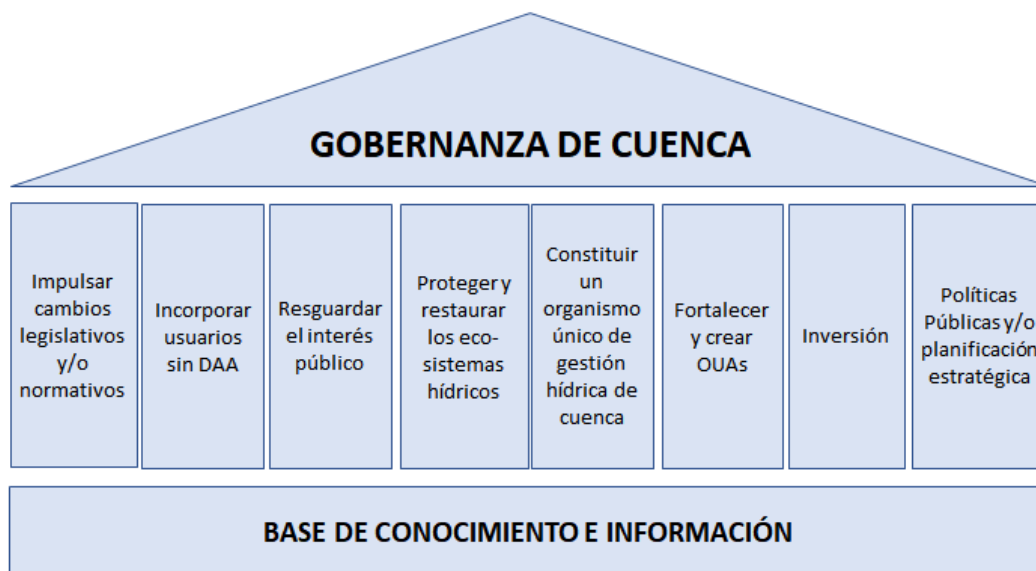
GOBERNANZA DE CUENCA

Impulsar cambios legislativos y/o normativos

Incorporar usuarios sin DAA

Resguardar el interés público

Proteger y restaurar los ecosistemas hídricos

Constituir un organismo único de gestión hídrica de cuenca

Fortalecer y crear OUAs

Inversión

Políticas Públicas y/o planificación estratégica

BASE DE CONOCIMIENTO E INFORMACIÓN